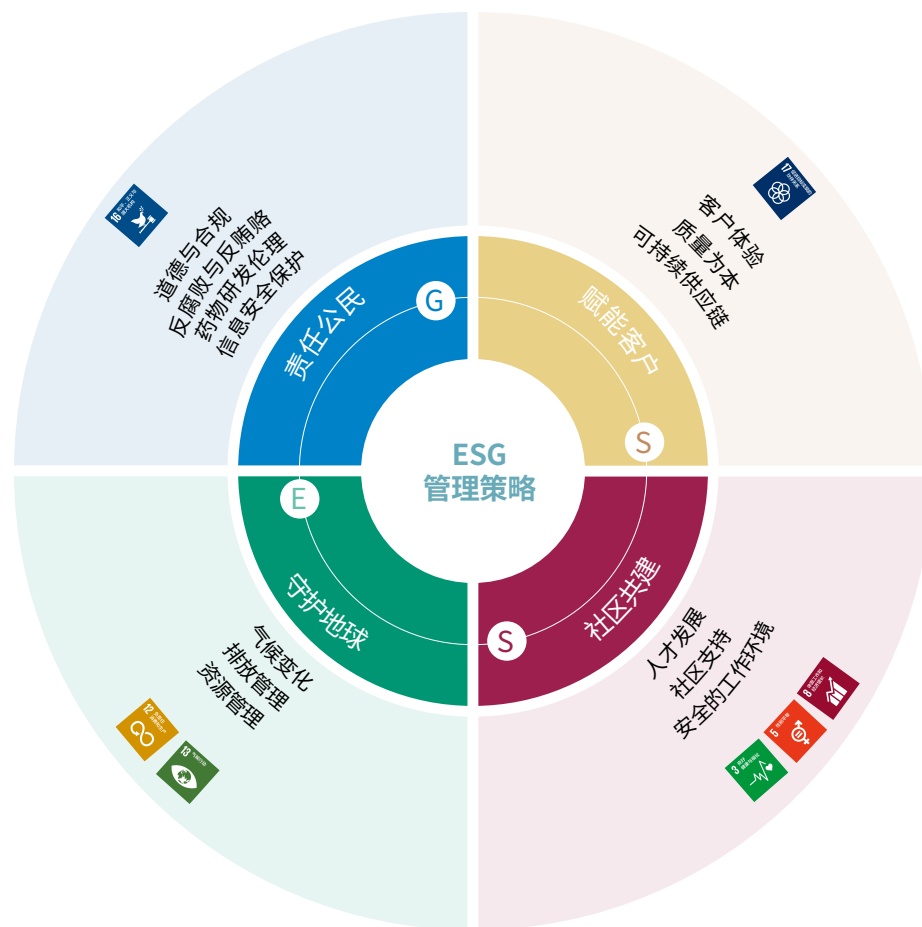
ESG
管理策略

G
责任公民

道德与合规
反腐败与反贿赂
药物研发伦理
信息安全保护

16

S
赋能客户

客户体验
质量为本
可持续供应链

17

E
守护地球

气候变化
排放管理
资源管理

12
13

S
社区共建

人才发展
社区支持
安全的工作环境

3
5
8